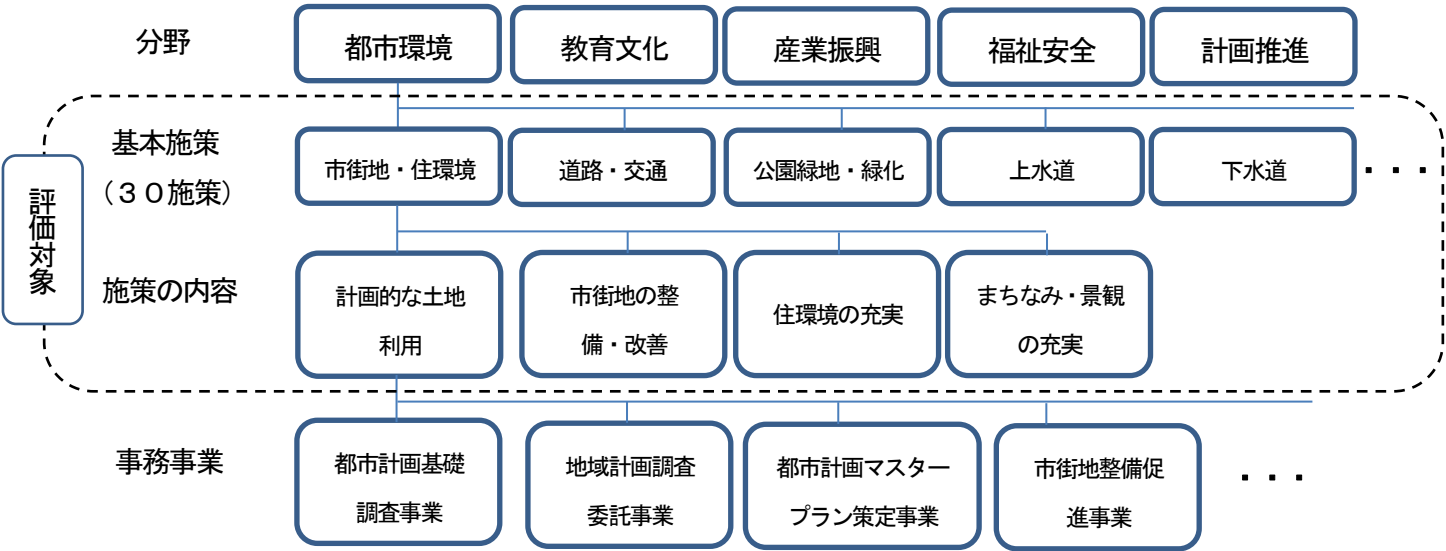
分野

都市環境

教育文化

産業振興

福祉安全

計画推進

評価対象

基本施策
（３０施策）

市街地・住環境

道路・交通

公園緑地・緑化

上水道

下水道

・・・

施策の内容

計画的な土地利用

市街地の整備・改善

住環境の充実

まちなみ・景観の充実

事務事業

都市計画基礎調査事業

地域計画調査委託事業

都市計画マスタープラン策定事業

市街地整備促進事業

・・・